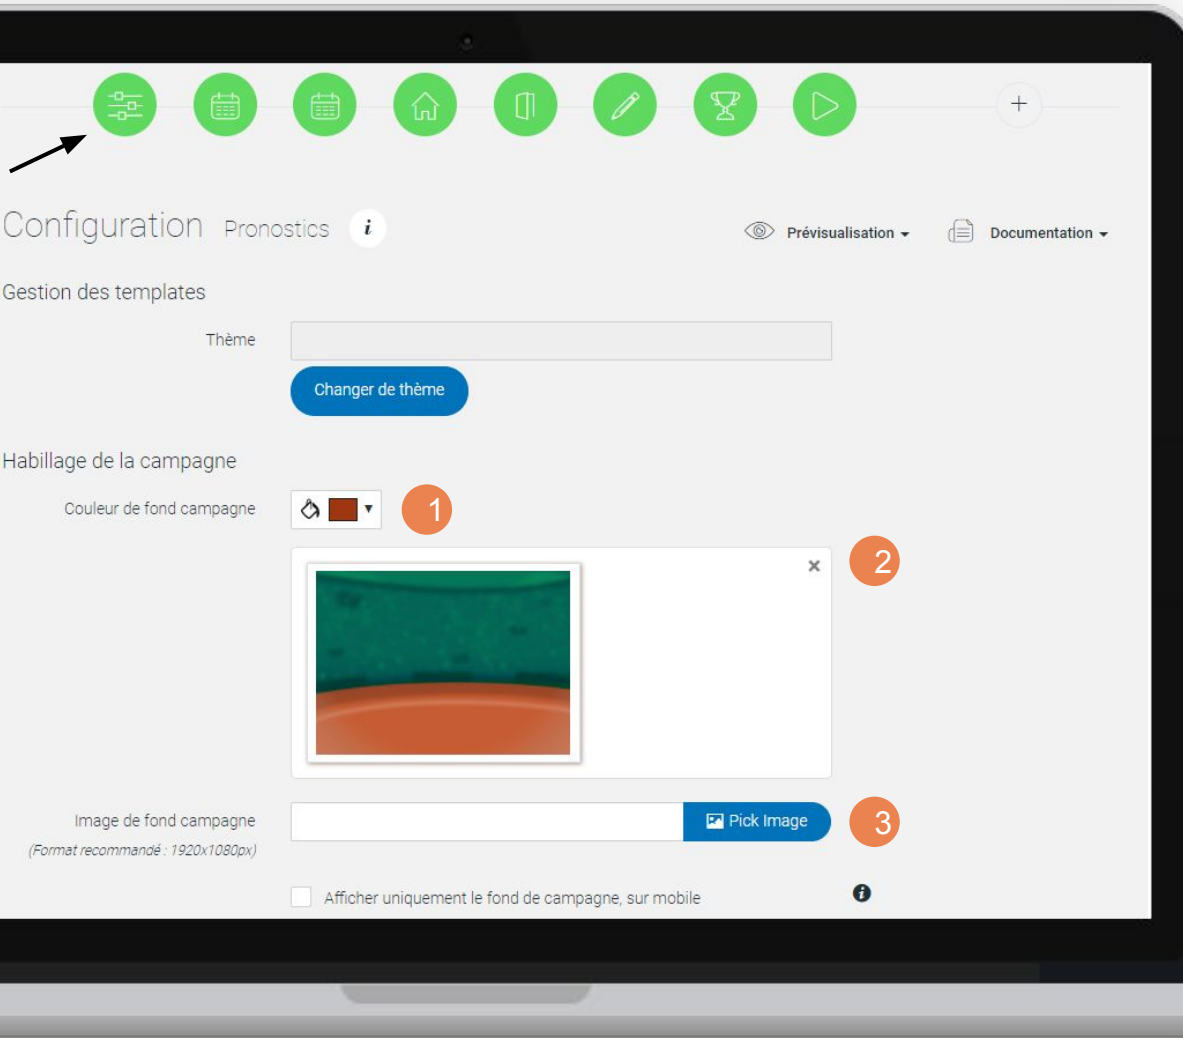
+

Configuration Pronostics i

Prévisualisation ▾

Documentation ▾

Gestion des templates

Thème

Changer de thème

Habillage de la campagne

Couleur de fond campagne

1

×

2

Image de fond campagne
(Format recommandé : 1920x1080px)

Pick Image

3

Afficher uniquement le fond de campagne, sur mobile

i